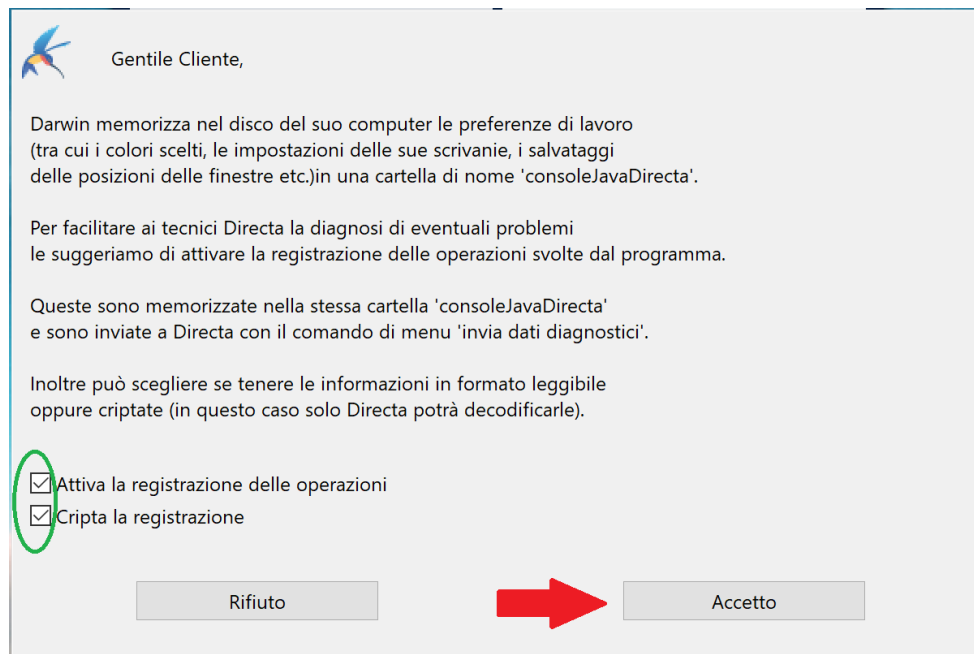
Gentile Cliente,

Darwin memorizza nel disco del suo computer le preferenze di lavoro (tra cui i colori scelti, le impostazioni delle sue scrivanie, i salvataggi delle posizioni delle finestre etc.)in una cartella di nome 'consoleJavaDirecta'.

Per facilitare ai tecnici Directa la diagnosi di eventuali problemi le suggeriamo di attivare la registrazione delle operazioni svolte dal programma.

Queste sono memorizzate nella stessa cartella 'consoleJavaDirecta' e sono inviate a Directa con il comando di menu 'invia dati diagnostici'.

Inoltre può scegliere se tenere le informazioni in formato leggibile oppure criptate (in questo caso solo Directa potrà decodificarle).

Attiva la registrazione delle operazioni
Cripta la registrazione

Rifiuto
Accetto